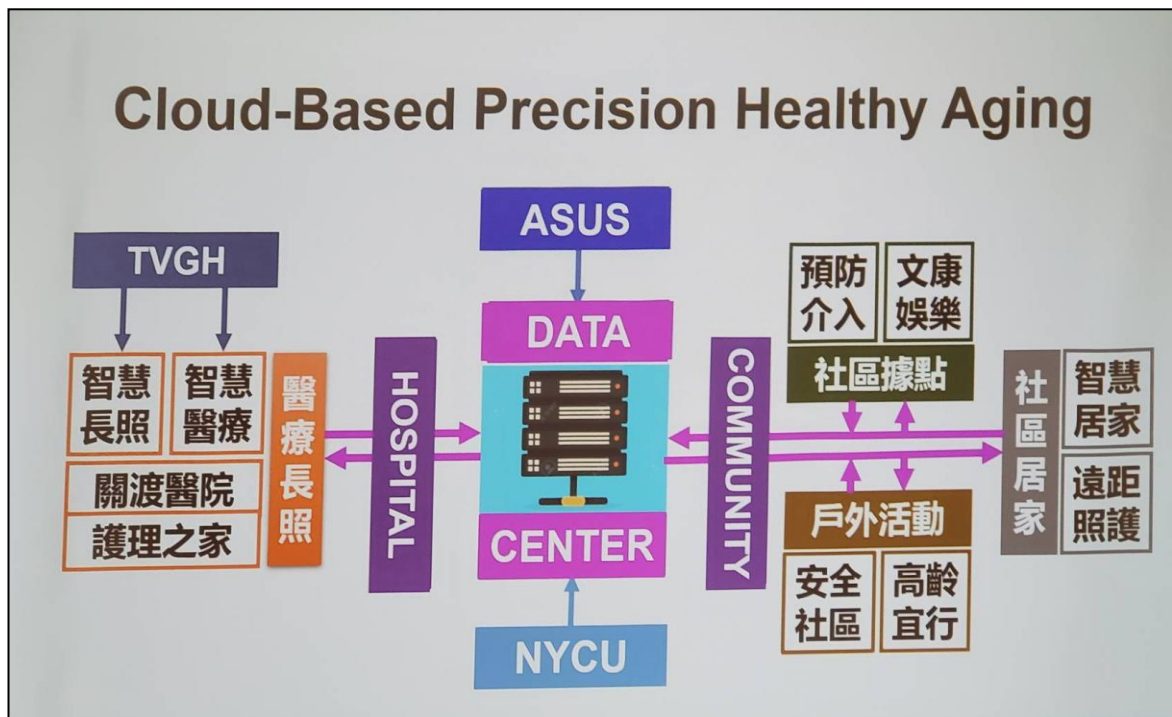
Cloud-Based Precision Healthy Aging

TVGH

智慧長照

智慧醫療

關渡醫院

護理之家

醫療長照

HOSPITAL

ASUS

DATA

CENTER

NYCU

COMMUNITY

預防介入

文康娛樂

社區據點

戶外活動

安全社區

高齡宜行

社區居家

智慧居家

遠距照護